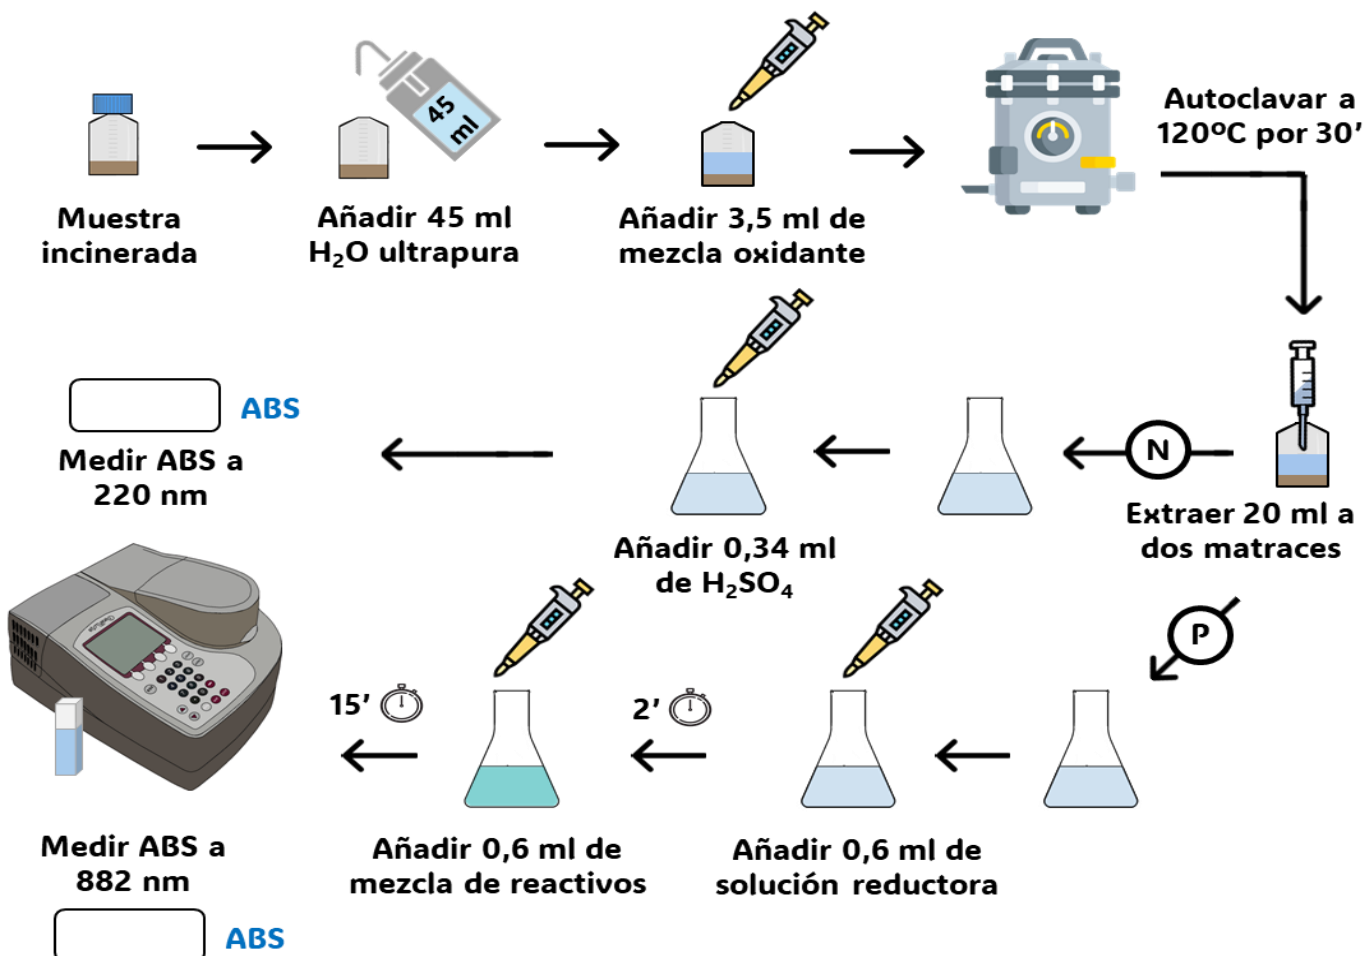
Muestra incinerada

45 ml

Añadir 45 ml $H_2O$ ultrapura

Añadir 3,5 ml de mezcla oxidante

Autoclavar a 120ºC por 30’

ABS

Medir ABS a 220 nm

Añadir 0,34 ml de $H_2SO_4$

N

Extraer 20 ml a dos matraces

P

15’

2’

Medir ABS a 882 nm

Añadir 0,6 ml de mezcla de reactivos

Añadir 0,6 ml de solución reductora

ABS